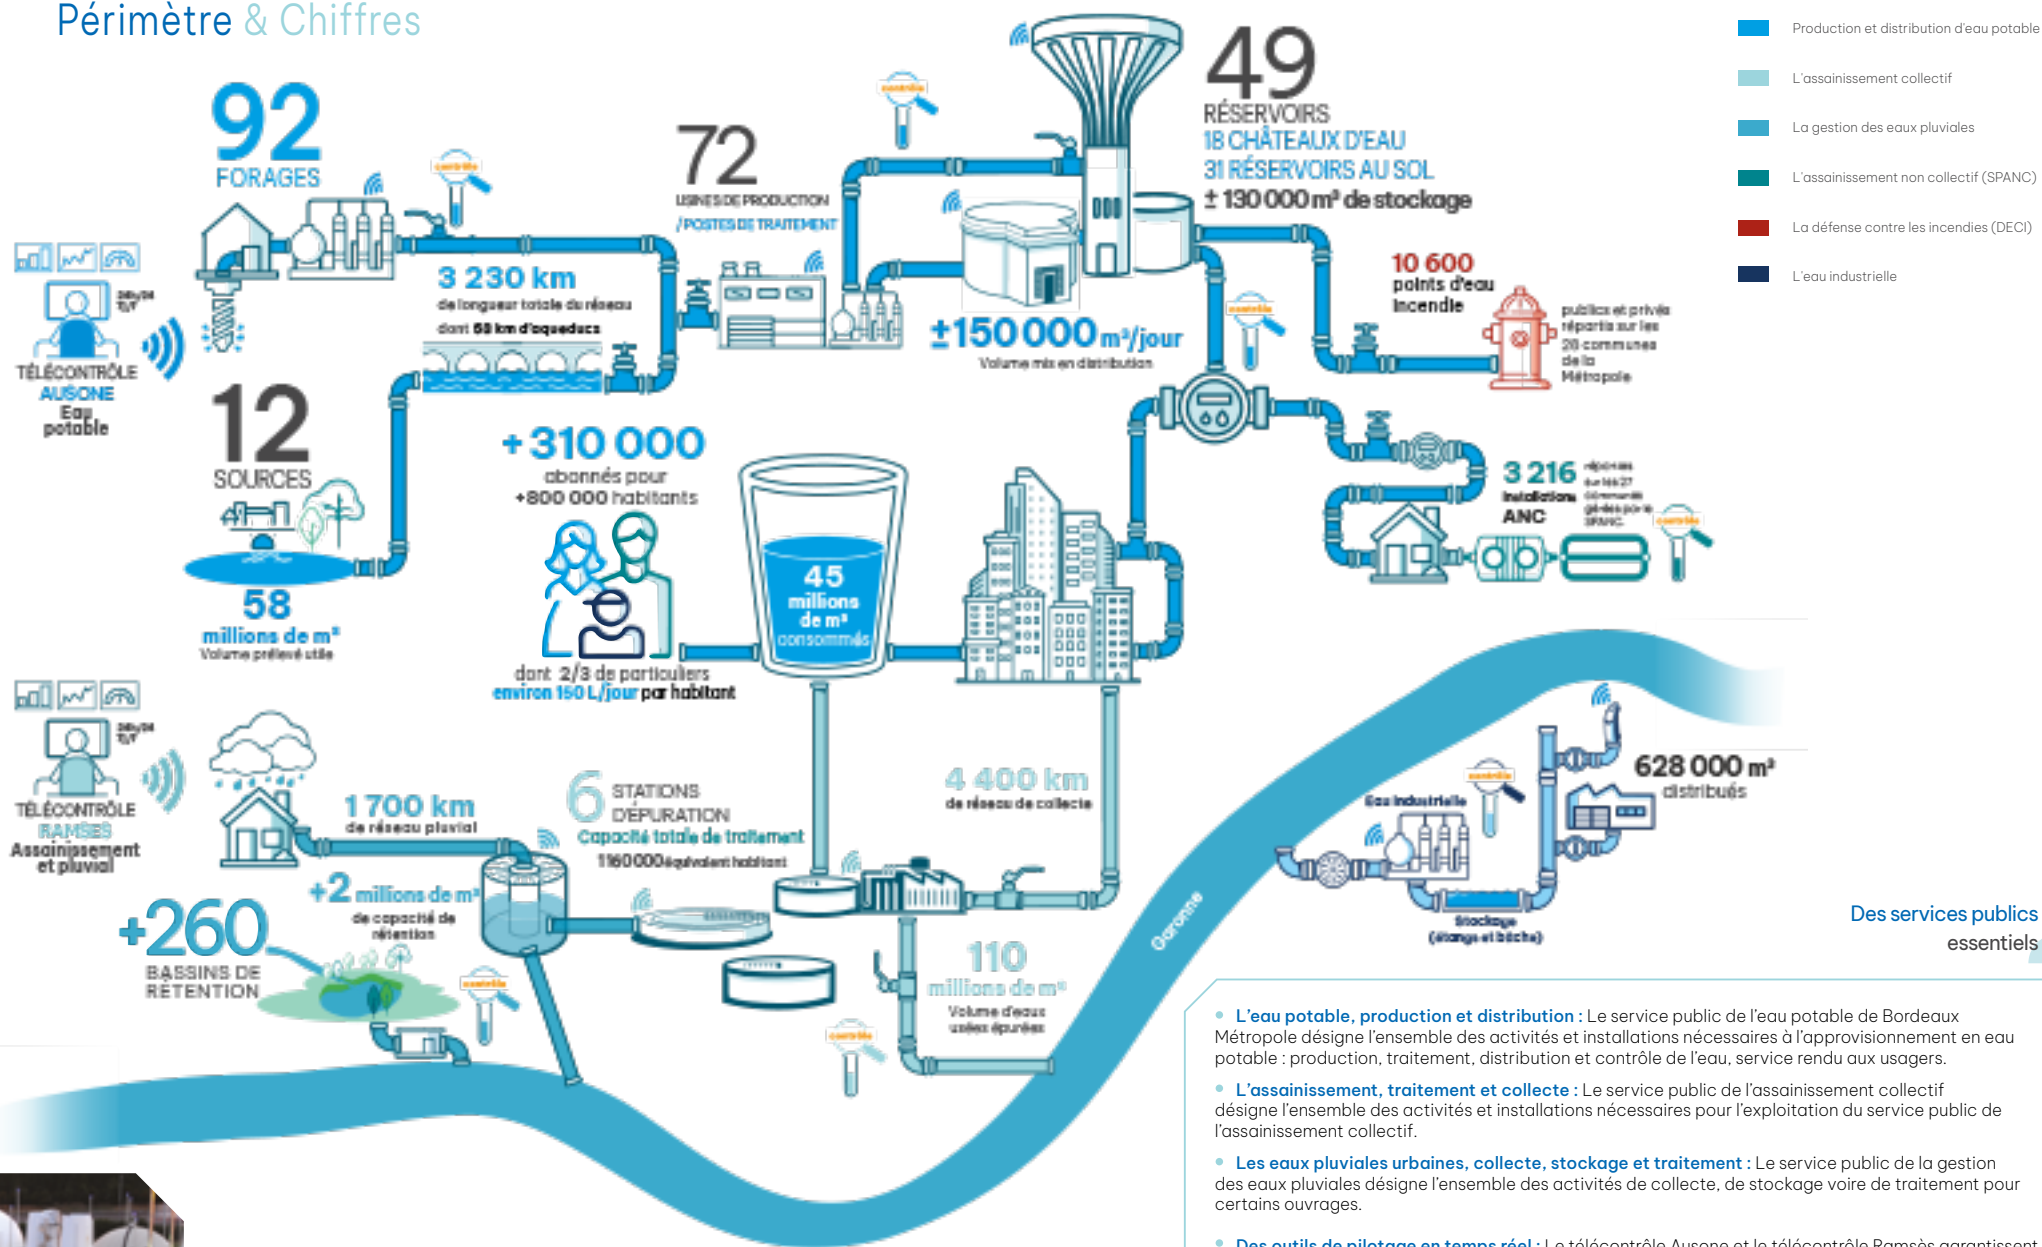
Périmètre & Chiffres

Production et distribution d'eau potable
L'assainissement collectif
La gestion des eaux pluviales
L'assainissement non collectif (SPANC)
La défense contre les incendies (DECI)
L'eau industrielle

92
FORAGES

contrôle

24h/24
7j/7
TÉLÉCONTRÔLE
AUSONE
Eau potable

72
USINES DE PRODUCTION
/ POSTES DE TRAITEMENT

3 230 km
de longueur totale du réseau
dont 68 km d'aqueducs

49
RÉSERVOIRS
18 CHÂTEAUX D'EAU
31 RÉSERVOIRS AU SOL
± 130 000 m³ de stockage

±150 000 m³/jour
Volume mis en distribution

10 600
points d'eau incendie
publics et privés répartis sur les 28 communes de la Métropole

12
SOURCES

58
millions de m³
Volume prélevé utile

+310 000
abonnés pour
+800 000 habitants

dont 2/3 de particuliers
environ 150 L/jour par habitant

45
millions de m³
consommés

3 216
installations ANC
réparties sur les 27 communes gérées par le SPANC

24h/24
7j/7
TÉLÉCONTRÔLE
RAMSES
Assainissement et pluvial

1 700 km
de réseau pluvial

+2 millions de m³
de capacité de rétention

+260
BASSINS DE RÉTENTION

6 STATIONS
D'ÉPURATION
Capacité totale de traitement
1 160 000 équivalent habitant

4 400 km
de réseau de collecte

110
millions de m³
Volume d'eaux usées épurées

628 000 m³
distribués
Eau industrielle
Stockage
(étangs et bâche)

Garonne

Des services publics
essentiels

• L'eau potable, production et distribution : Le service public de l'eau potable de Bordeaux Métropole désigne l'ensemble des activités et installations nécessaires à l'approvisionnement en eau potable : production, traitement, distribution et contrôle de l'eau, service rendu aux usagers.

• L'assainissement, traitement et collecte : Le service public de l'assainissement collectif désigne l'ensemble des activités et installations nécessaires pour l'exploitation du service public de l'assainissement collectif.

• Les eaux pluviales urbaines, collecte, stockage et traitement : Le service public de la gestion des eaux pluviales désigne l'ensemble des activités de collecte, de stockage voire de traitement pour certains ouvrages.

• Des outils de pilotage en temps réel : Le télécontrôle Ausone et le télécontrôle Ramsès garantissent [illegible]